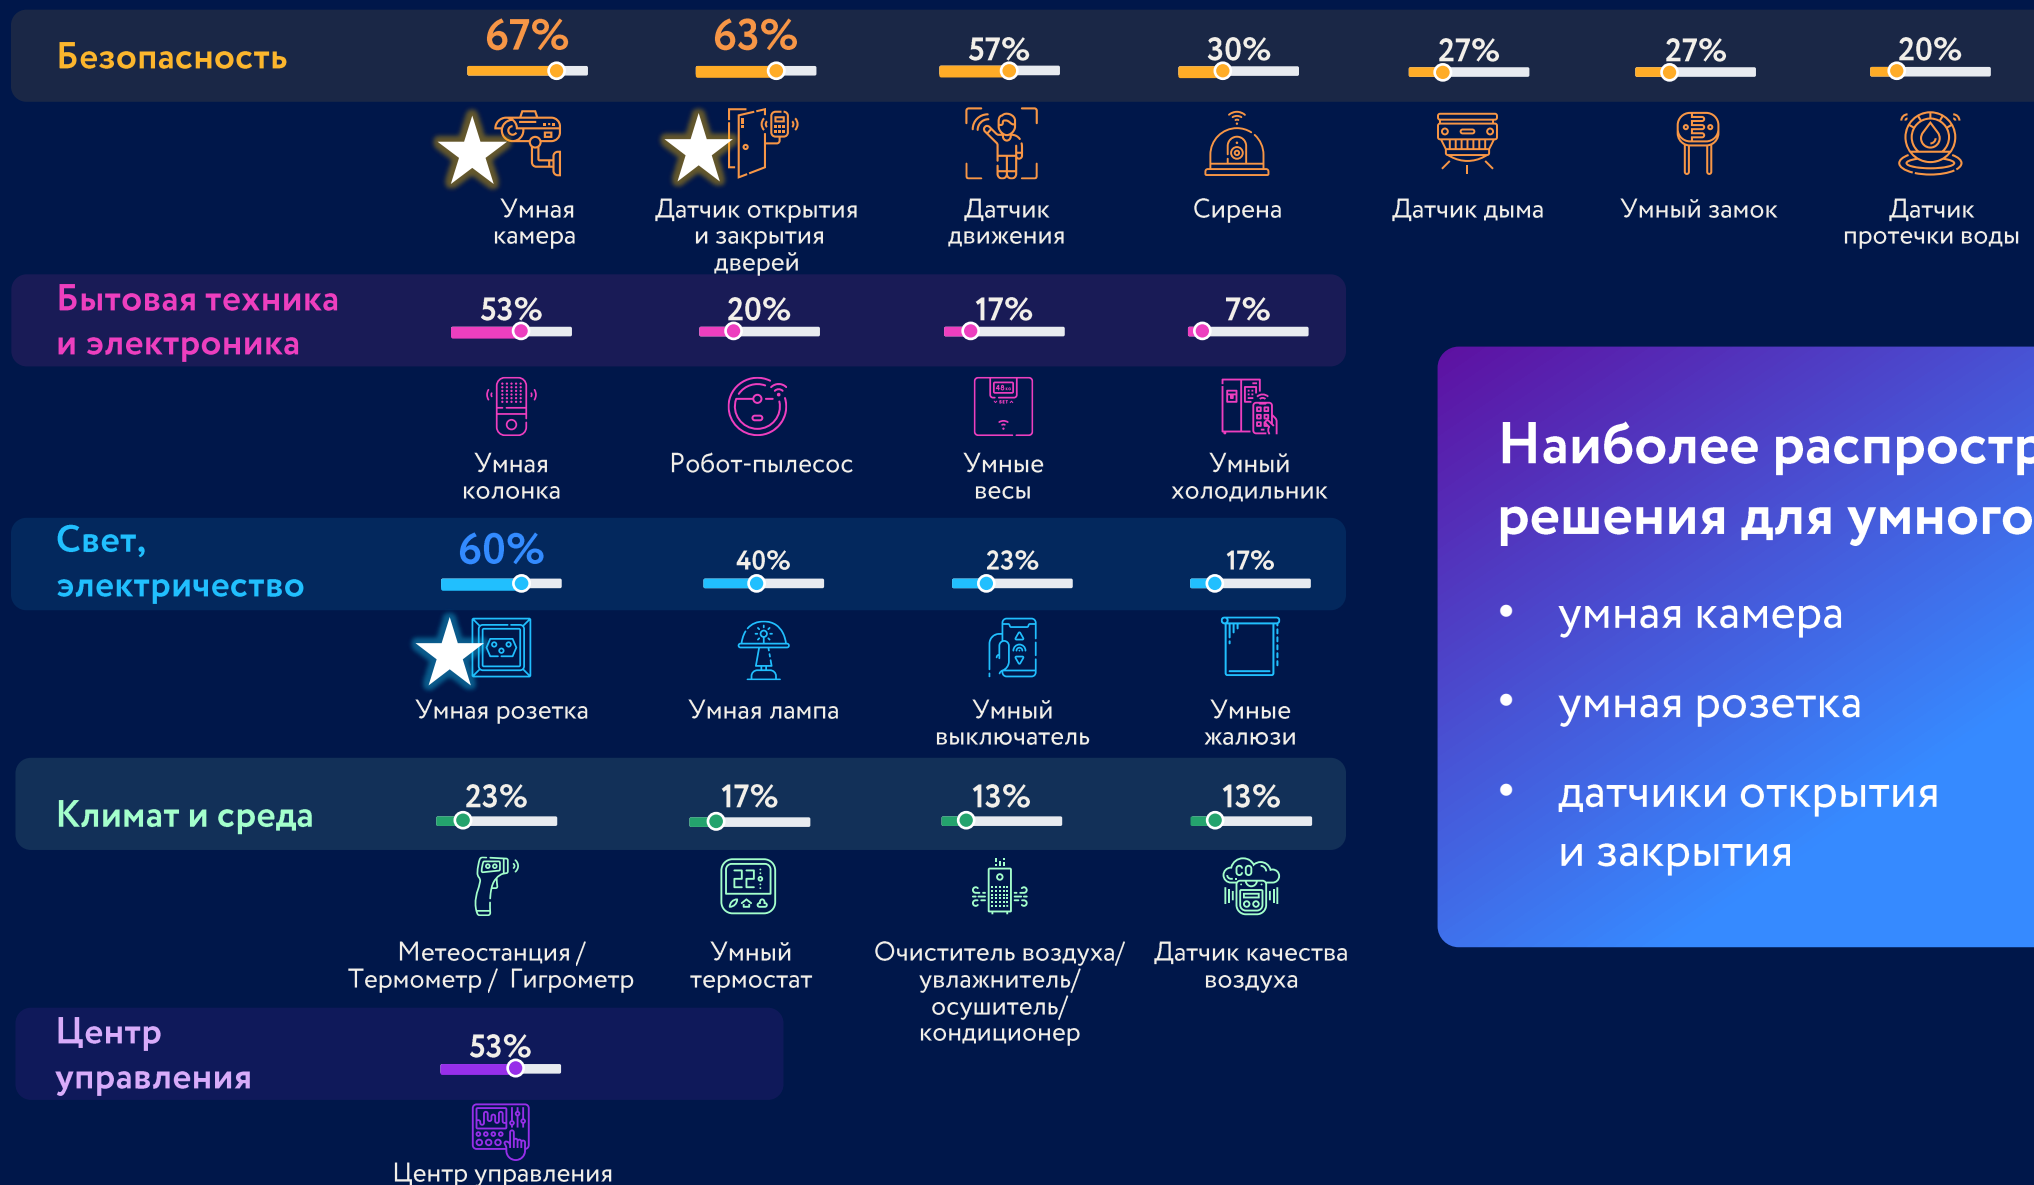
Безопасность

67% Умная камера

63% Датчик открытия и закрытия дверей

57% Датчик движения

30% Сирена

27% Датчик дыма

27% Умный замок

20% Датчик протечки воды

Бытовая техника и электроника

53% Умная колонка

20% Робот-пылесос

17% Умные весы

7% Умный холодильник

Свет, электричество

60% Умная розетка

40% Умная лампа

23% Умный выключатель

17% Умные жалюзи

Климат и среда

23% Метеостанция / Термометр / Гигрометр

17% Умный термостат

13% Очиститель воздуха/ увлажнитель/ осушитель/ кондиционер

13% Датчик качества воздуха

Центр управления

53% Центр управления

Наиболее распростр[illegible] решения для умного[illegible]

• умная камера

• умная розетка

• датчики открытия и закрытия